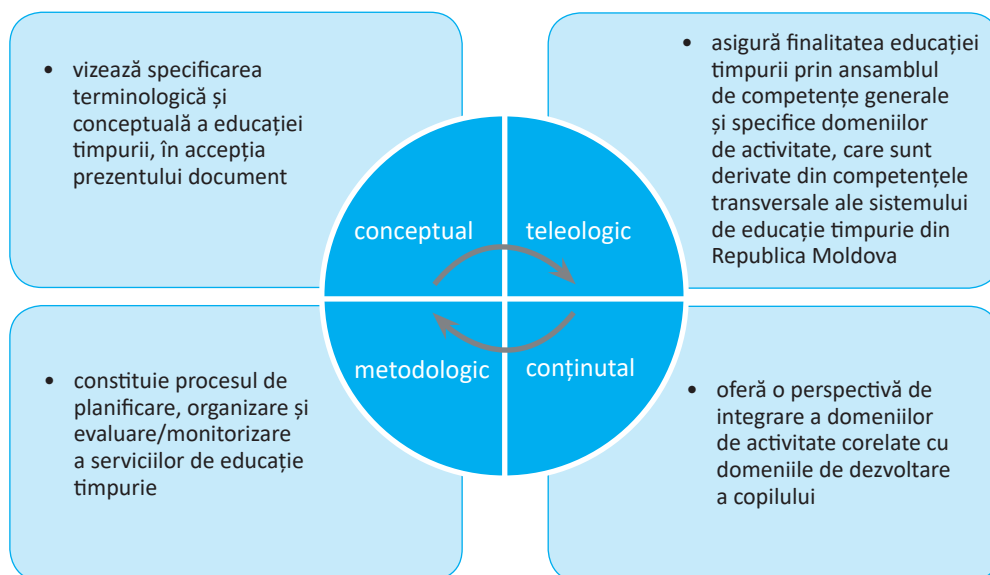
• vizează specificarea terminologică și conceptuală a educației timpurii, în accepția prezentului document

• asigură finalitatea educației timpurii prin ansamblul de competențe generale și specifice domeniilor de activitate, care sunt derivate din competențele transversale ale sistemului de educație timpurie din Republica Moldova

conceptual

teleologic

metodologic

conținutul

• constituie procesul de planificare, organizare și evaluare/monitorizare a serviciilor de educație timpurie

• oferă o perspectivă de integrare a domeniilor de activitate corelate cu domeniile de dezvoltare a copilului